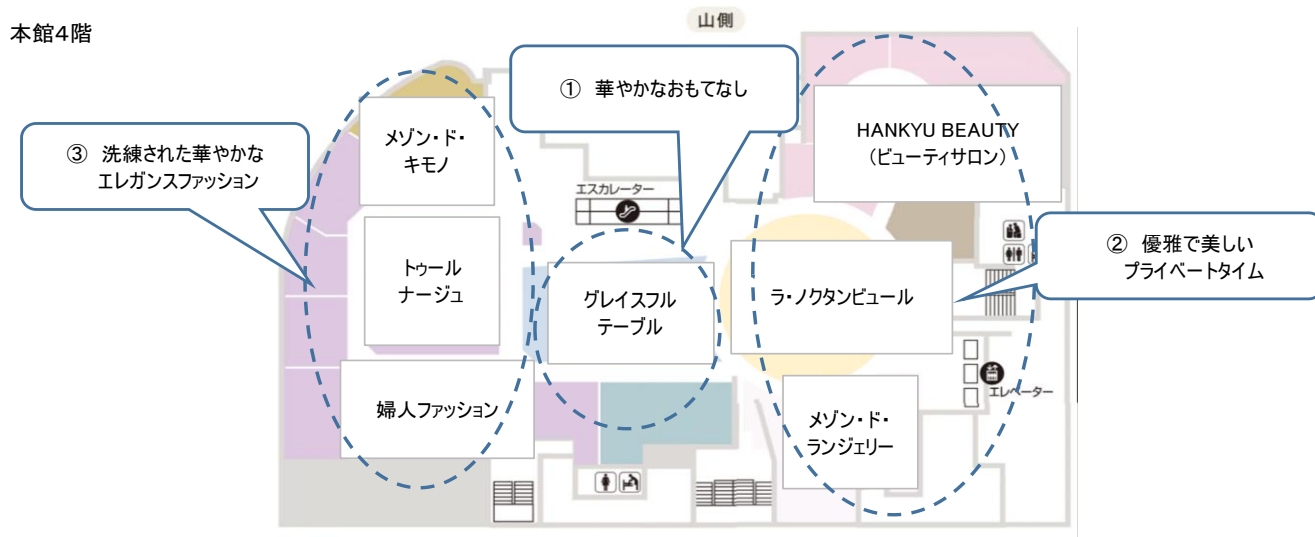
本館4階

山側

① 華やかなおもてなし

③ 洗練された華やかなエレガンスファッション

メゾン・ド・キモノ

HANKYU BEAUTY
（ビューティサロン）

エスカレーター

② 優雅で美しいプライベートタイム

トゥールナージュ

グレイスフルテーブル

ラ・ノクタンビュール

婦人ファッション

エレベーター

メゾン・ド・ランジェリー